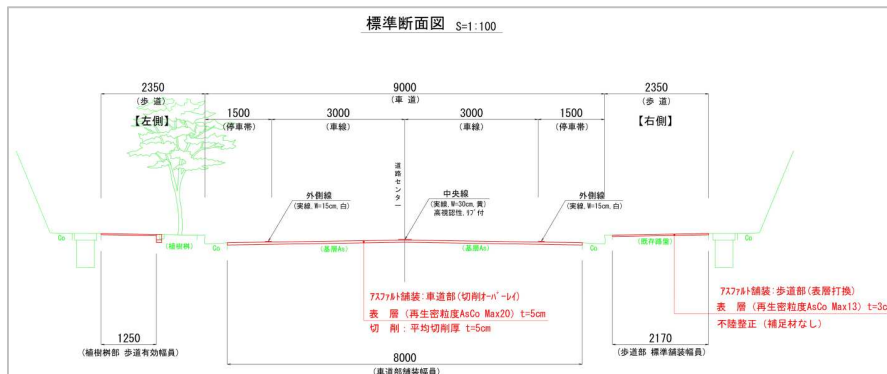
標準断面図 S=1:100

2350
(歩 道)

9000
(車 道)

2350
(歩 道)

1500
(停車帯)

3000
(車線)

3000
(車線)

1500
(停車帯)

【左側】

【右側】

道路センター

外側線
(実線, W=15cm, 白)

中央線
(実線, W=30cm, 黄)
高視認性, ﾘﾌﾞ付

外側線
(実線, W=15cm, 白)

Co

Co

(植樹桝)

Co

(基層As)

(基層As)

Co

(既存路盤)

Co

Co

ｱｽﾌｧﾙﾄ舗装:車道部(切削ｵｰﾊﾞｰﾚｲ)
表 層 (再生密粒度AsCo Max20) t=5cm
切 削:平均切削厚 t=5cm

ｱｽﾌｧﾙﾄ舗装:歩道部(表層打換)
表 層 (再生密粒度AsCo Max13) t=3c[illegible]
不陸整正 (補足材なし)

1250
(植樹桝部 歩道有効幅員)

2170
(歩道部 標準舗装幅員)

8000
(車道部舗装幅員)